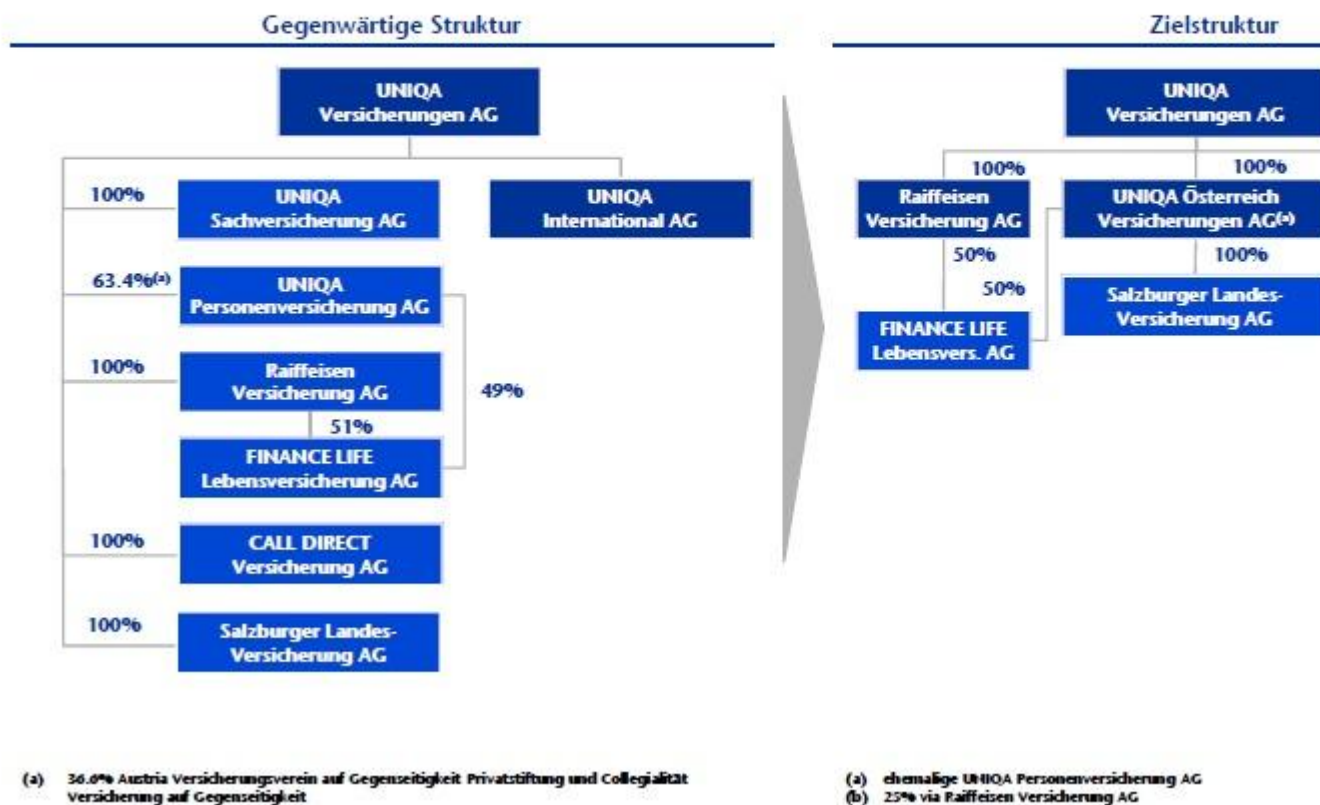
Gegenwärtige Struktur

UNIQA Versicherungen AG

100%

UNIQA Sachversicherung AG

UNIQA International AG

63.4%$^{(a)}$

UNIQA Personenversicherung AG

100%

Raiffeisen Versicherung AG

51%

49%

FINANCE LIFE Lebensversicherung AG

100%

CALL DIRECT Versicherung AG

100%

Salzburger Landes-Versicherung AG

Zielstruktur

UNIQA Versicherungen AG

100%

100%

Raiffeisen Versicherung AG

UNIQA Österreich Versicherungen AG$^{(a)}$

50%

100%

50%

Salzburger Landes-Versicherung AG

FINANCE LIFE Lebensvers. AG

(a) 36.6% Austria Versicherungsverein auf Gegenseitigkeit Privatstiftung und Collegialität Versicherung auf Gegenseitigkeit

(a) ehemalige UNIQA Personenversicherung AG
(b) 25% via Raiffeisen Versicherung AG